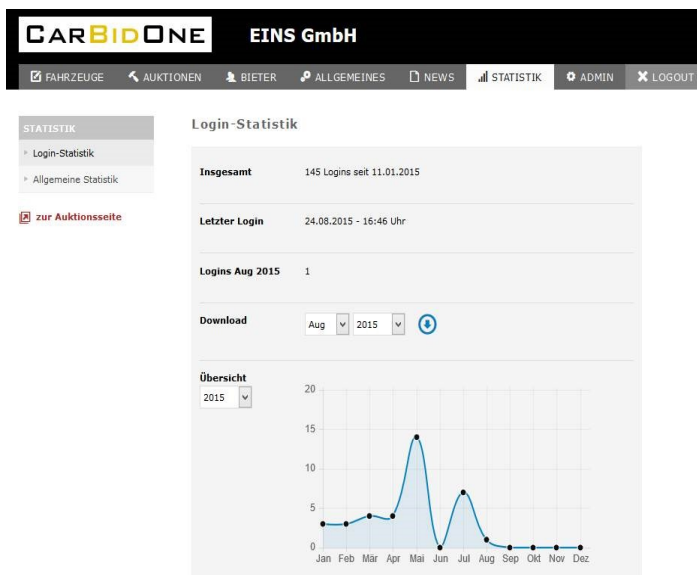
CARBIDONE EINS GmbH

FAHRZEUGE AUKTIONEN BIETER ALLGEMEINES NEWS STATISTIK ADMIN LOGOUT

STATISTIK
Login-Statistik
Allgemeine Statistik

zur Auktionsseite

Login-Statistik

| | |
|---|---|
| Insgesamt | 145 Logins seit 11.01.2015 |
| Letzter Login | 24.08.2015 - 16:46 Uhr |
| Logins Aug 2015 | 1 |
| Download | Aug 2015 |

Übersicht
2015

20
15
10
5
0
Jan Feb Mär Apr Mai Jun Jul Aug Sep Okt Nov Dez